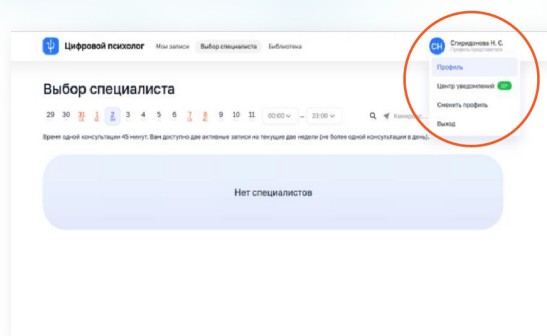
Цифровой психолог Мои записи Выбор специалиста Библиотека

CH Спиридонова Н. С. Профиль представителя

Профиль

Центр уведомлений

Сменить профиль

Выход

Выбор специалиста

29 30 31 1 2 3 4 5 6 7 8 9 10 11 00:00 – 23:00

Конкрет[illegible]

Время одной консультации 45 минут. Вам доступно две активные записи на текущие две недели (не более одной консультации в день).

Нет специалистов